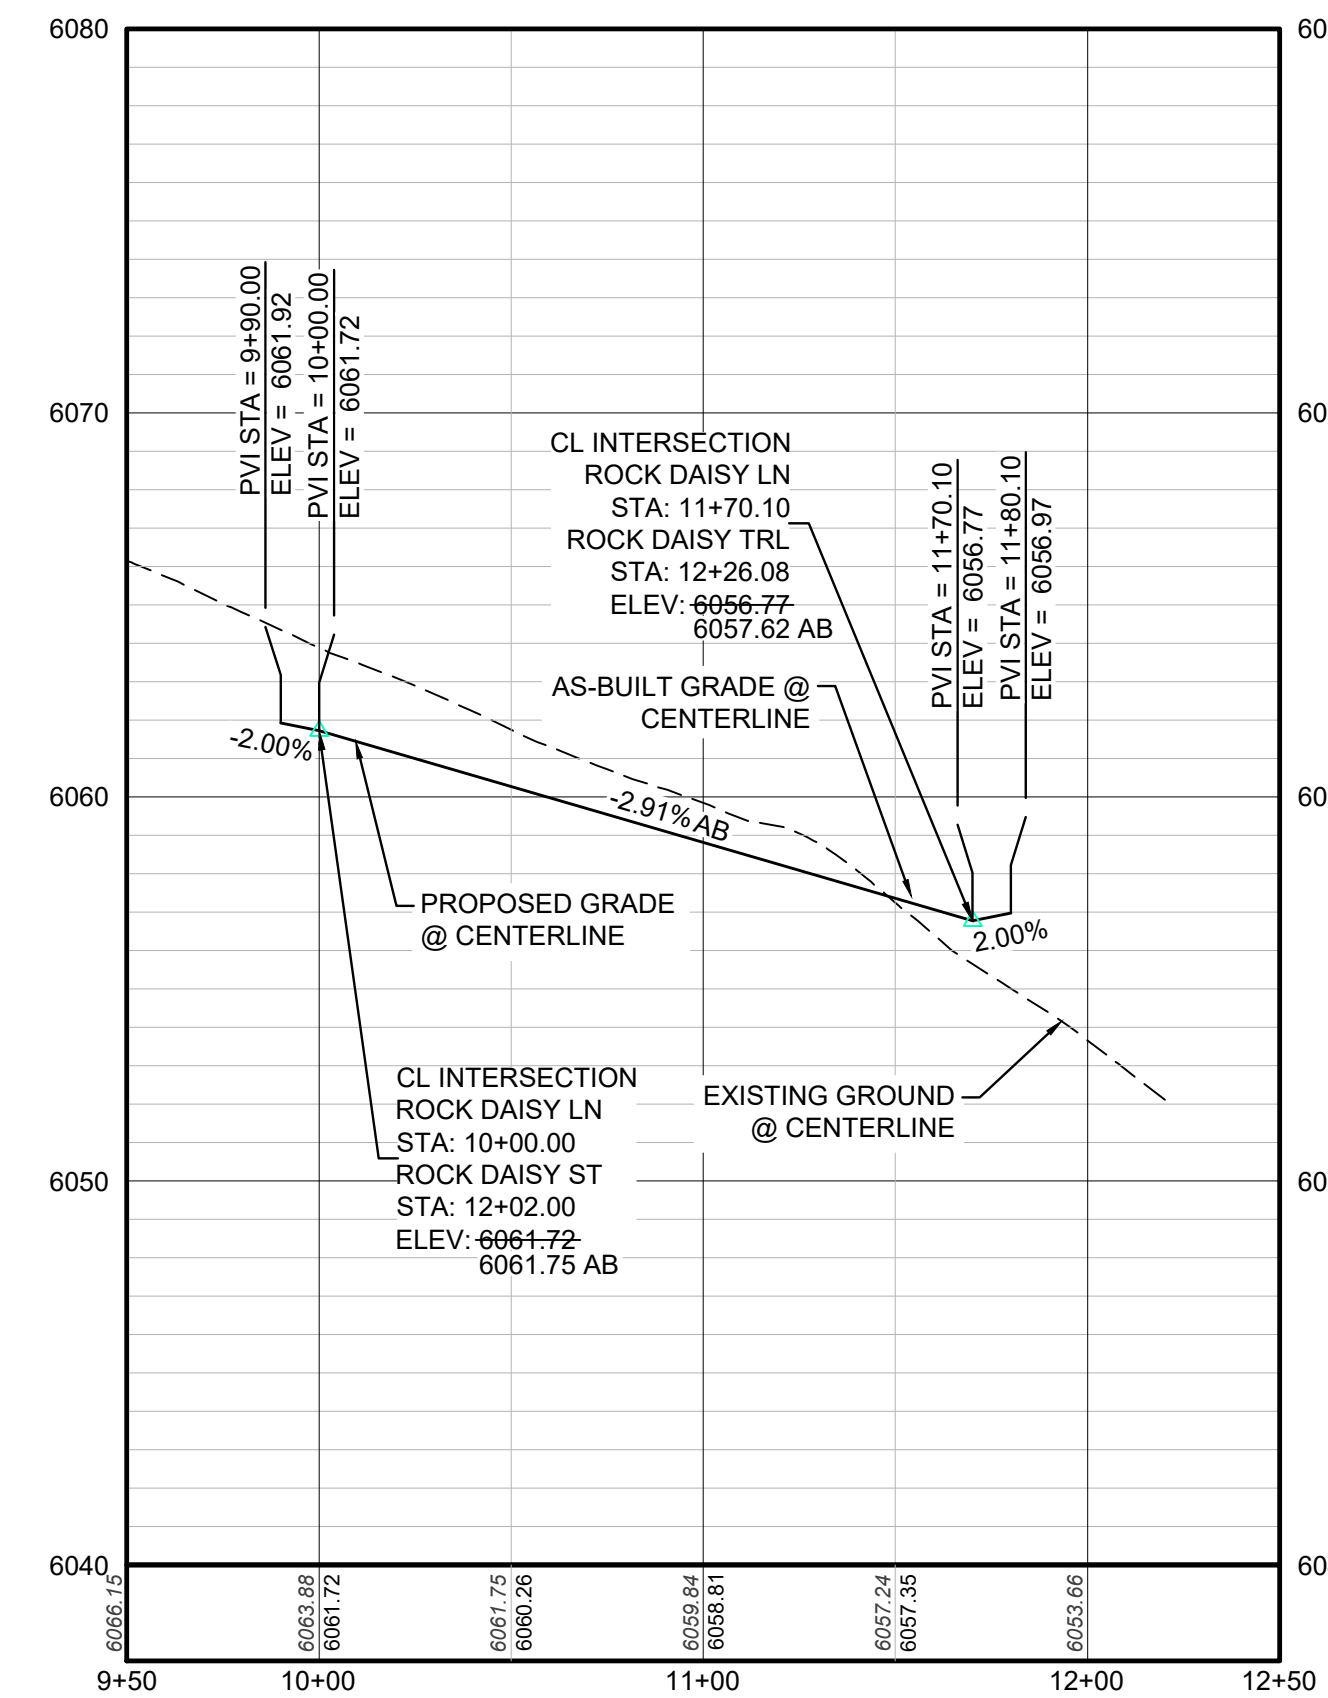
6080
6070
6060
6050
6040

60
60
60
60
60

PVI STA = 9+90.00
ELEV = 6061.92
PVI STA = 10+00.00
ELEV = 6061.72

CL INTERSECTION
ROCK DAISY LN
STA: 11+70.10
ROCK DAISY TRL
STA: 12+26.08
ELEV: 6056.77
6057.62 AB

PVI STA = 11+70.10
ELEV = 6056.77
PVI STA = 11+80.10
ELEV = 6056.97

AS-BUILT GRADE @
CENTERLINE

-2.00%

-2.91% AB

PROPOSED GRADE
@ CENTERLINE

2.00%

CL INTERSECTION
ROCK DAISY LN
STA: 10+00.00
ROCK DAISY ST
STA: 12+02.00
ELEV: 6061.72
6061.75 AB

EXISTING GROUND
@ CENTERLINE

6066.15
6063.88
6061.72
6061.75
6060.26
6059.84
6058.81
6057.24
6057.35
6053.66

9+50
10+00
11+00
12+00
12+50